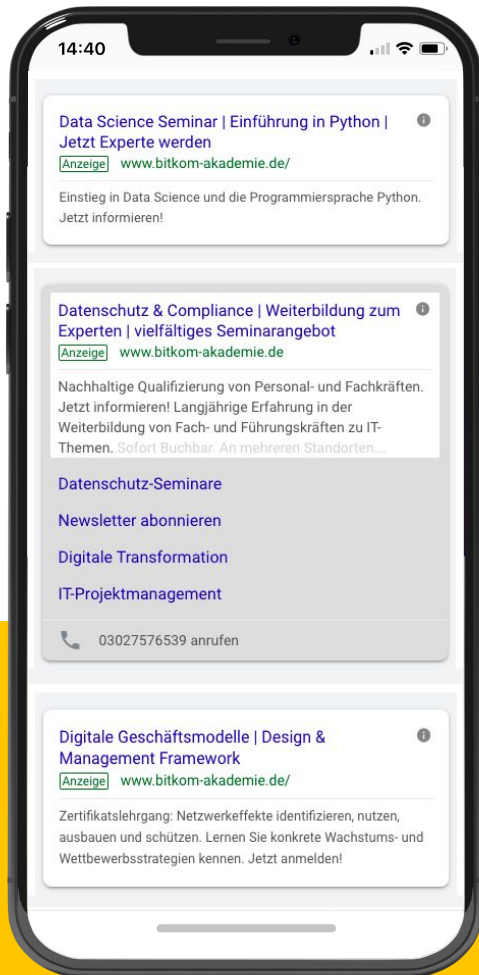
14:40

Data Science Seminar | Einführung in Python | Jetzt Experte werden
Anzeige www.bitkom-akademie.de/

Einstieg in Data Science und die Programmiersprache Python. Jetzt informieren!

Datenschutz & Compliance | Weiterbildung zum Experten | vielfältiges Seminarangebot
Anzeige www.bitkom-akademie.de

Nachhaltige Qualifizierung von Personal- und Fachkräften. Jetzt informieren! Langjährige Erfahrung in der Weiterbildung von Fach- und Führungskräften zu IT-Themen. Sofort Buchbar. An mehreren Standorten....

Datenschutz-Seminare

Newsletter abonnieren

Digitale Transformation

IT-Projektmanagement

03027576539 anrufen

Digitale Geschäftsmodelle | Design & Management Framework
Anzeige www.bitkom-akademie.de/

Zertifikatslehrgang: Netzwerkeffekte identifizieren, nutzen, ausbauen und schützen. Lernen Sie konkrete Wachstums- und Wettbewerbsstrategien kennen. Jetzt anmelden!